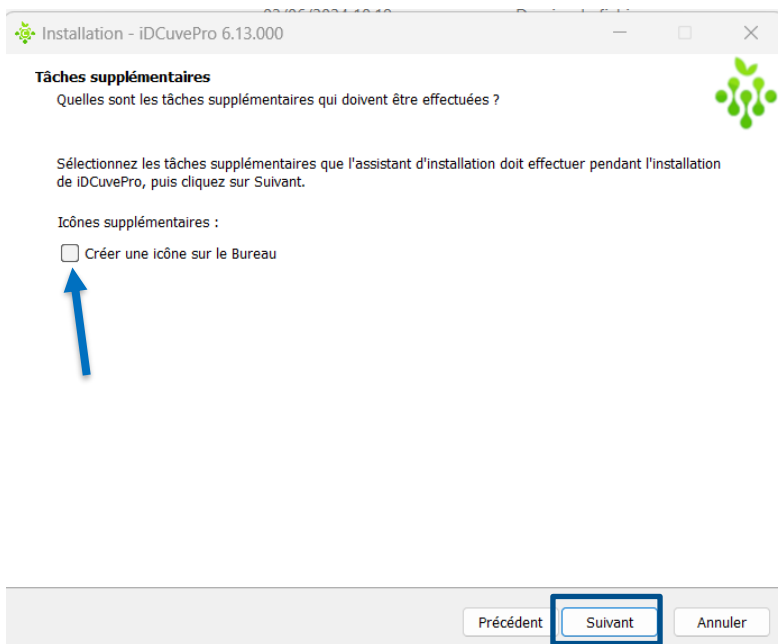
Installation - iDCuvePro 6.13.000

Tâches supplémentaires
Quelles sont les tâches supplémentaires qui doivent être effectuées ?

Sélectionnez les tâches supplémentaires que l'assistant d'installation doit effectuer pendant l'installation de iDCuvePro, puis cliquez sur Suivant.

Icônes supplémentaires :

Créer une icône sur le Bureau

Précédent Suivant Annuler